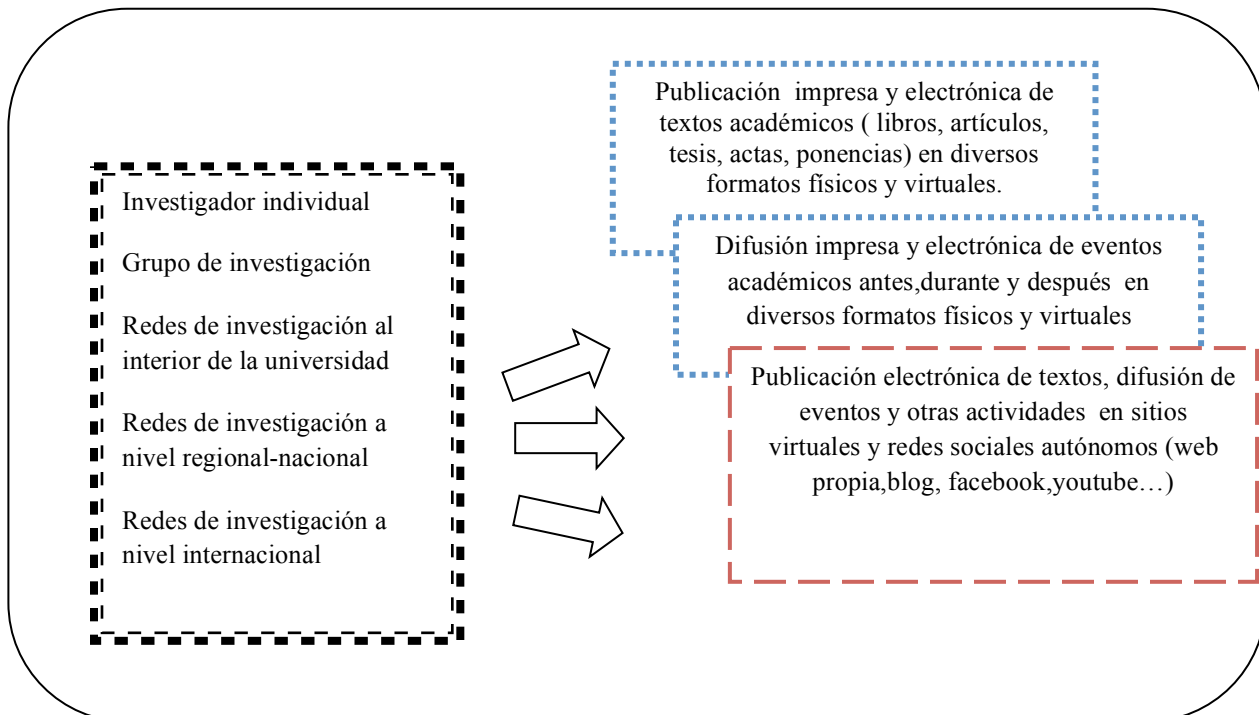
Investigador individual

Grupo de investigación

Redes de investigación al interior de la universidad

Redes de investigación a nivel regional-nacional

Redes de investigación a nivel internacional

Publicación impresa y electrónica de textos académicos ( libros, artículos, tesis, actas, ponencias) en diversos formatos físicos y virtuales.

Difusión impresa y electrónica de eventos académicos antes,durante y después en diversos formatos físicos y virtuales

Publicación electrónica de textos, difusión de eventos y otras actividades en sitios virtuales y redes sociales autónomos (web propia,blog, facebook,youtube…)